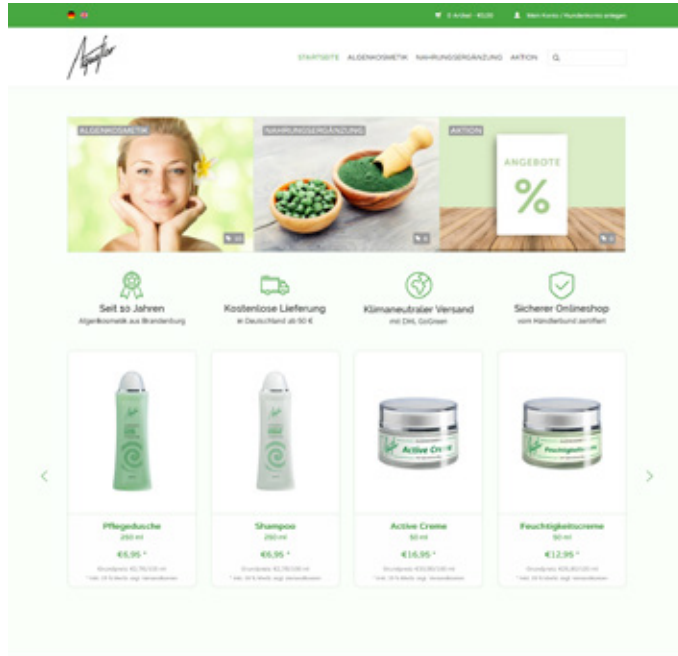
0 Artikel - €0,00 Mein Konto / Kundenkonto anlegen

STARTSEITE ALGENKOSMETIK NAHRUNGSERGÄNZUNG AKTION

ALGENKOSMETIK

NAHRUNGSERGÄNZUNG

AKTION

ANGEBOTE

%

Seit 50 Jahren
Algenkosmetik aus Brandenburg

Kostenlose Lieferung
in Deutschland ab 50 €

Klimaneutraler Versand
mit DHL GoGreen

Sicherer Onlineshop
vom Händlerbund zertifiziert

Active Creme

Pflegedusche
250 ml
€6,95 *
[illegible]

Shampoo
250 ml
€6,95 *
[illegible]

Active Creme
50 ml
€16,95 *
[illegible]

Feuchtigkeitscreme
50 ml
€12,95 *
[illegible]